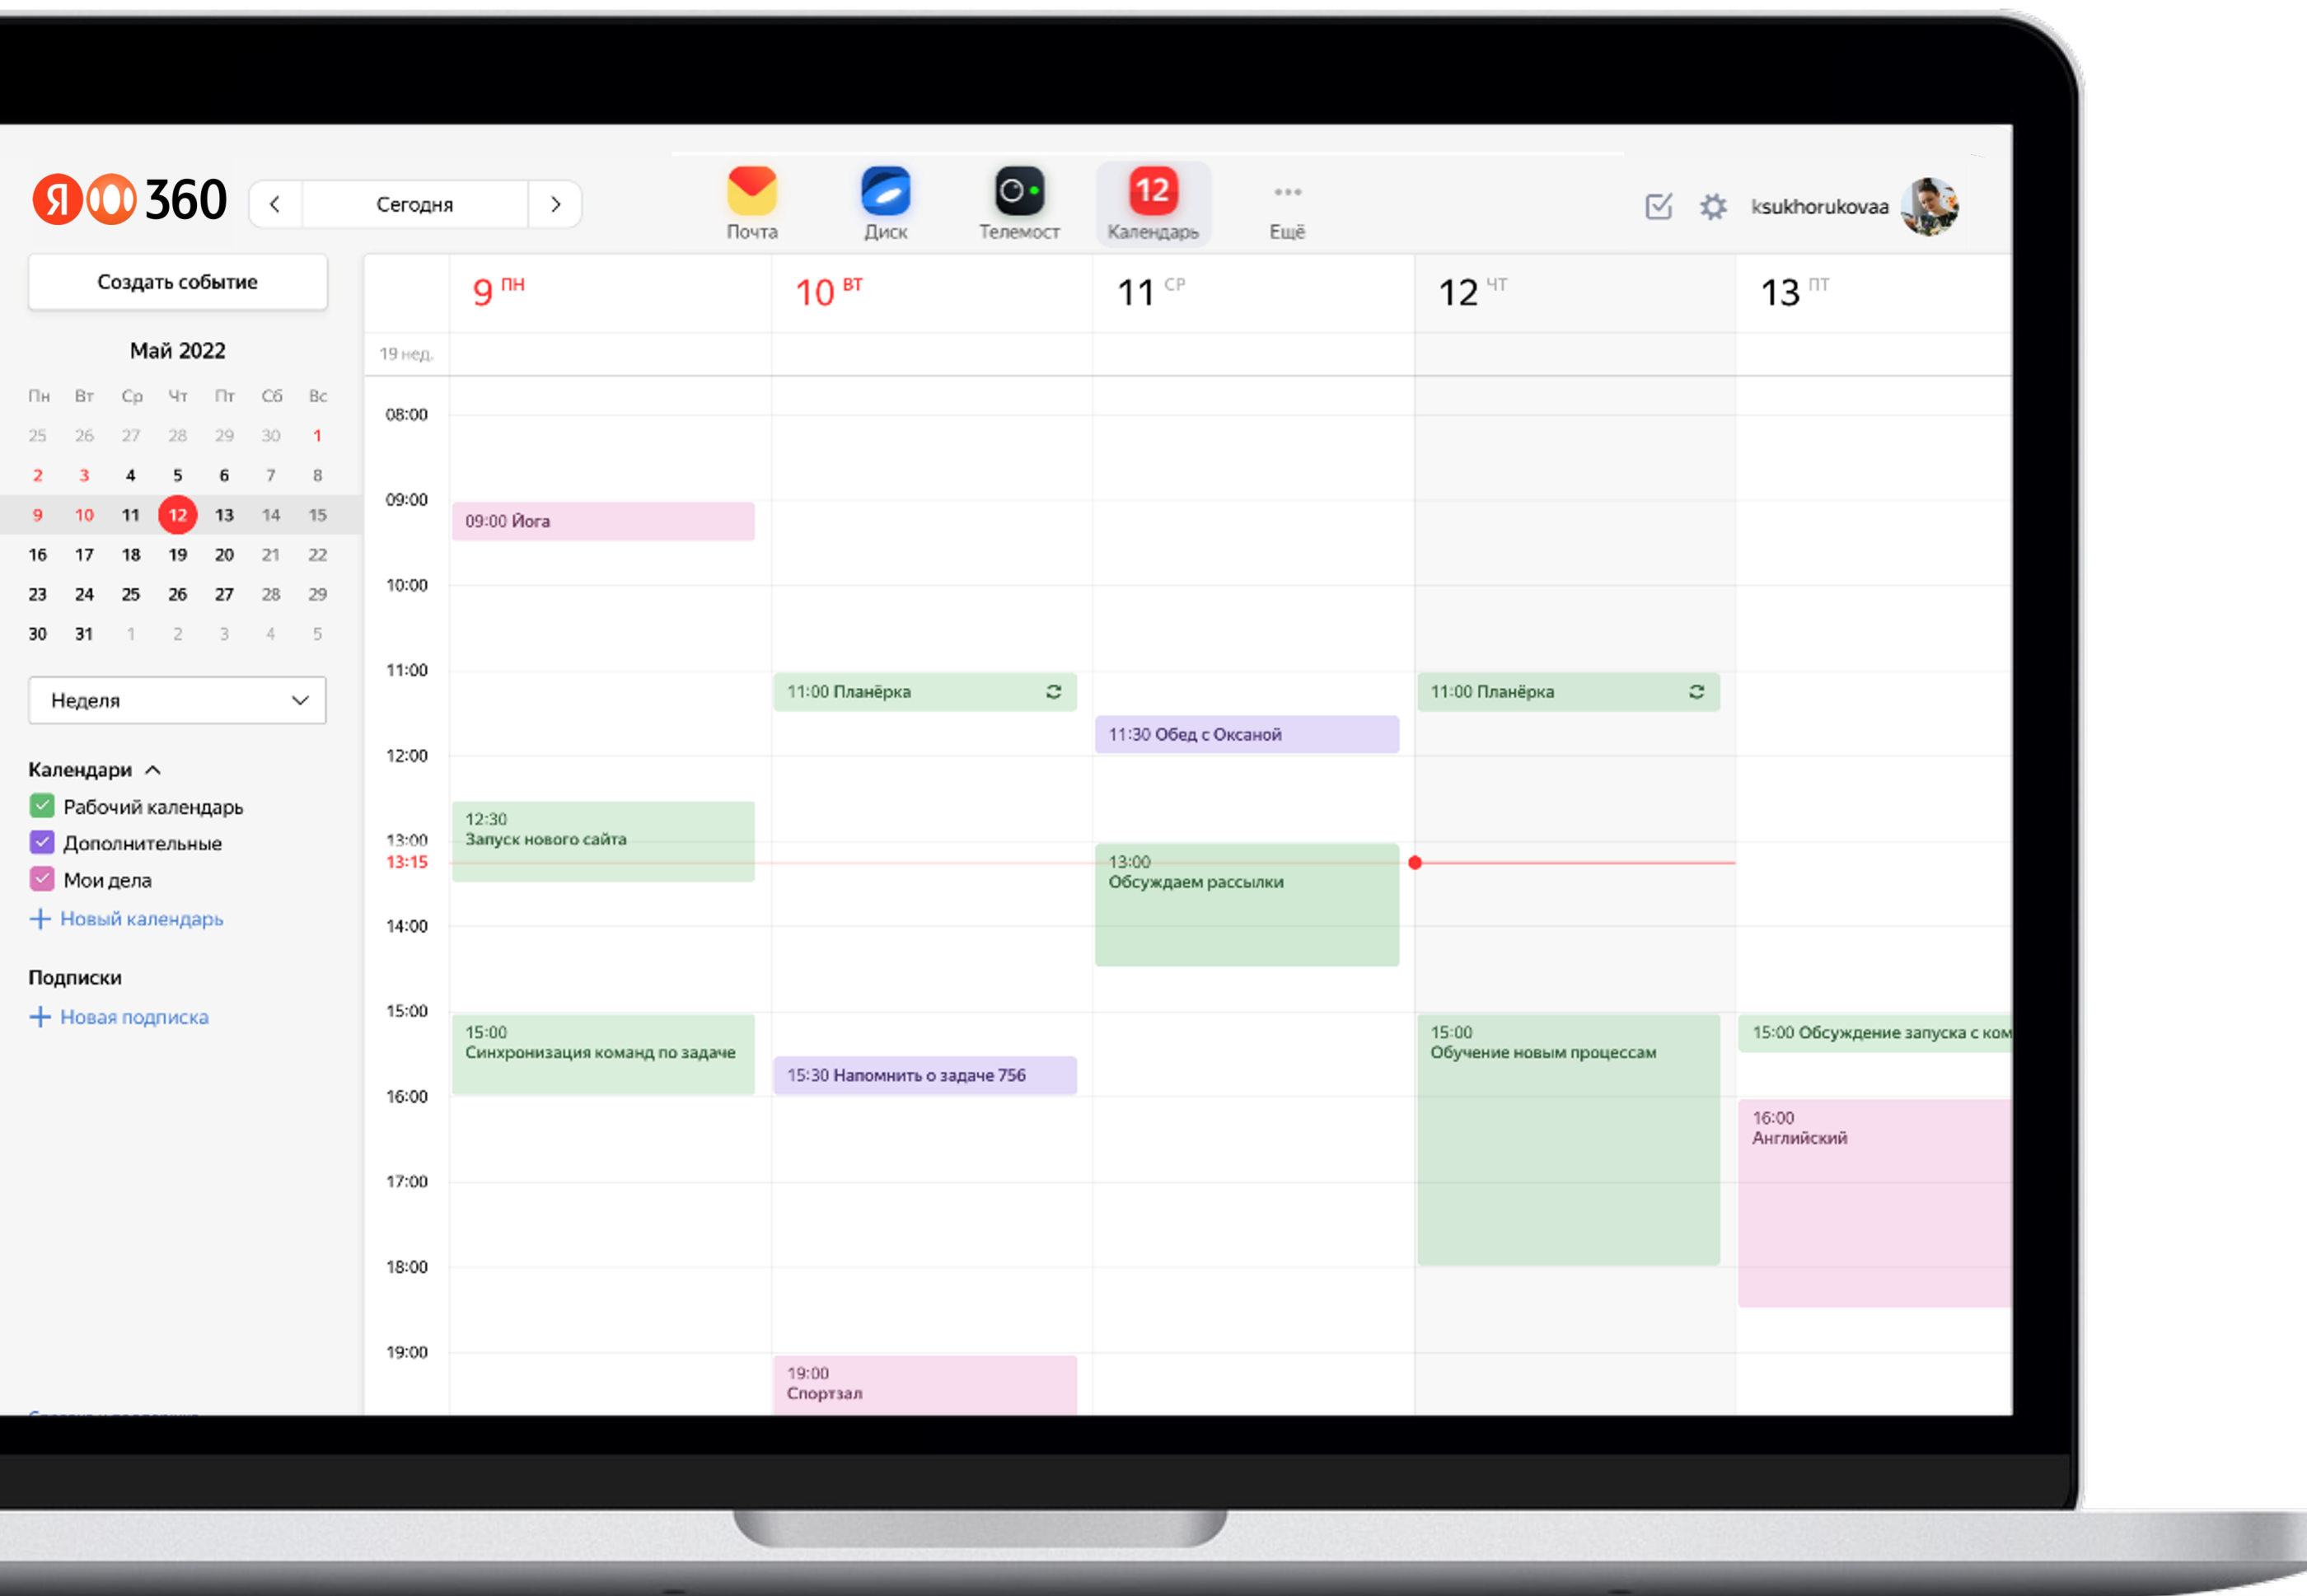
Я 360

<

Сегодня

>

Почта

Диск

Телемост

12

Календарь

Ещё

ksukhorukovaa

Создать событие

Май 2022

| Пн | Вт | Ср | Чт | Пт | Сб | Вс |
|---|---|---|---|---|---|---|
| 25 | 26 | 27 | 28 | 29 | 30 | 1 |
| 2 | 3 | 4 | 5 | 6 | 7 | 8 |
| 9 | 10 | 11 | 12 | 13 | 14 | 15 |
| 16 | 17 | 18 | 19 | 20 | 21 | 22 |
| 23 | 24 | 25 | 26 | 27 | 28 | 29 |
| 30 | 31 | 1 | 2 | 3 | 4 | 5 |

Неделя

Календари

Рабочий календарь

Дополнительные

Мои дела

+ Новый календарь

Подписки

+ Новая подписка

9 ПН

10 ВТ

11 СР

12 ЧТ

13 ПТ

19 нед.

08:00

09:00

10:00

11:00

12:00

13:00

13:15

14:00

15:00

16:00

17:00

18:00

19:00

09:00 Йога

11:00 Планёрка

11:00 Планёрка

11:30 Обед с Оксаной

12:30
Запуск нового сайта

13:00
Обсуждаем рассылки

15:00
Синхронизация команд по задаче

15:30 Напомнить о задаче 756

15:00
Обучение новым процессам

15:00 Обсуждение запуска с ком

16:00
Английский

19:00
Спортзал